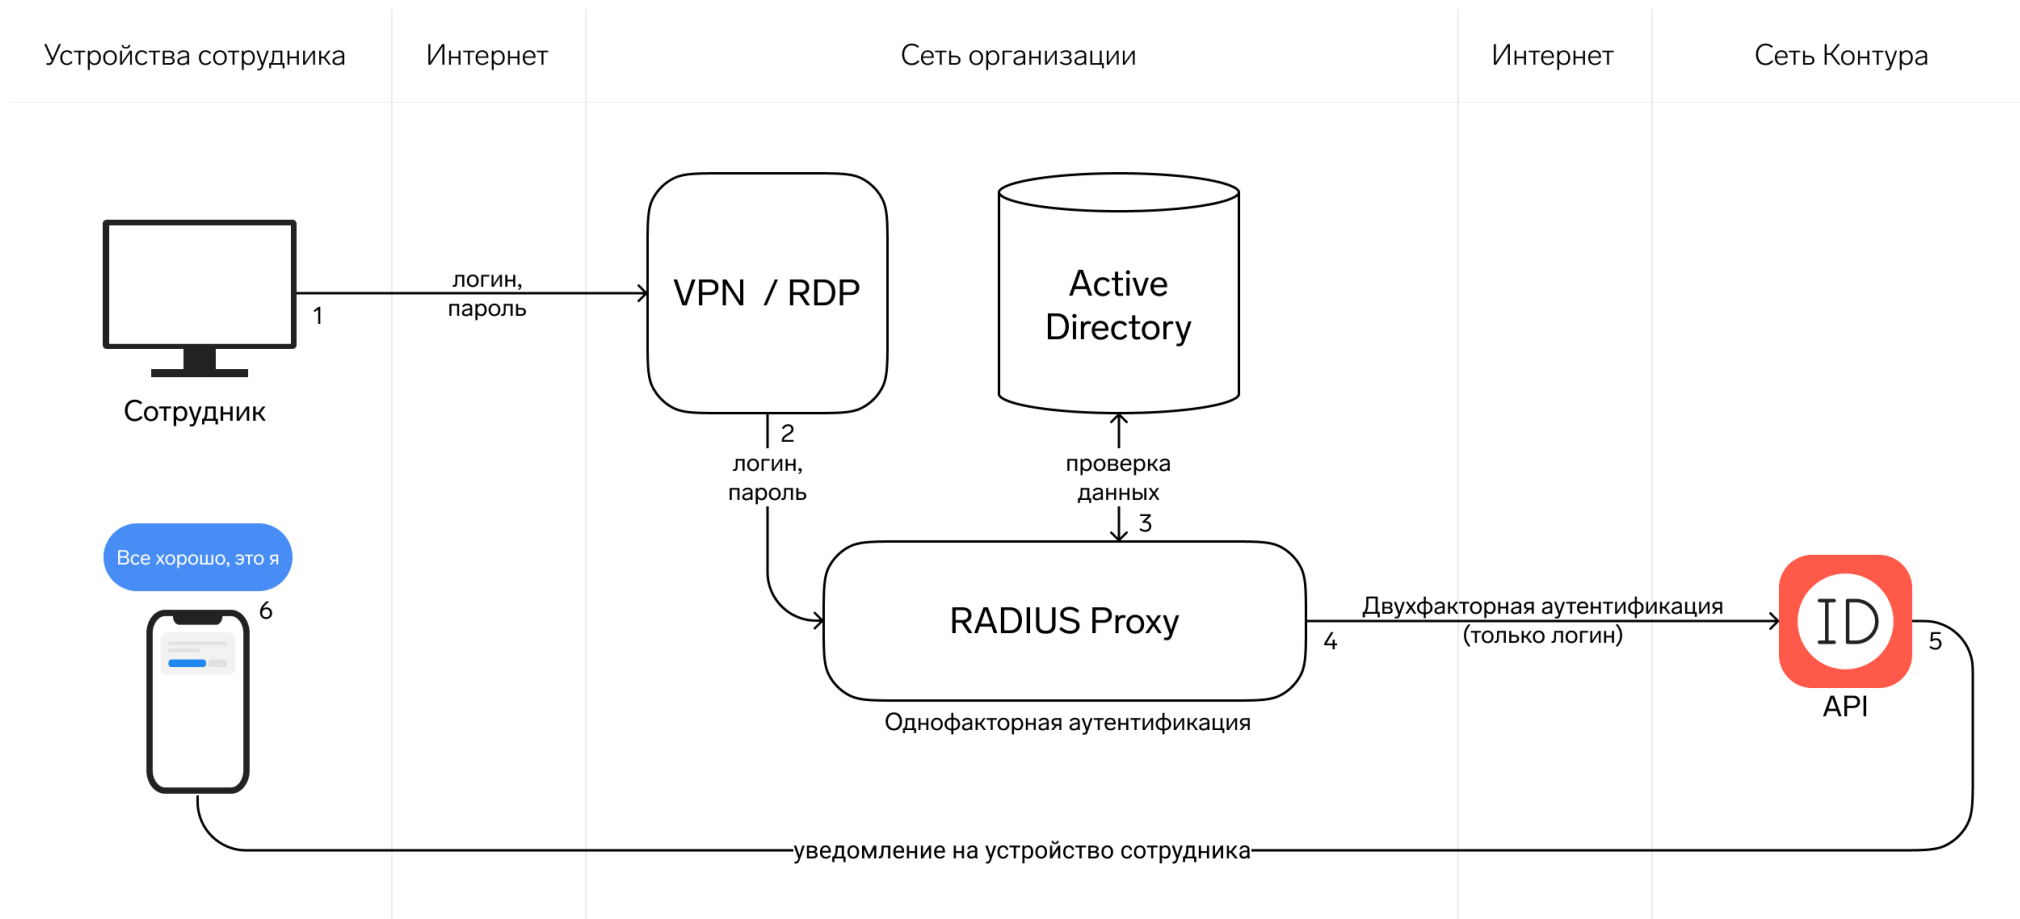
Устройства сотрудника

Интернет

Сеть организации

Интернет

Сеть Контура

логин, пароль

1

Сотрудник

VPN / RDP

Active Directory

2

логин, пароль

проверка данных

3

Все хорошо, это я

6

RADIUS Proxy

Однофакторная аутентификация

4

Двухфакторная аутентификация (только логин)

ID

API

5

уведомление на устройство сотрудника